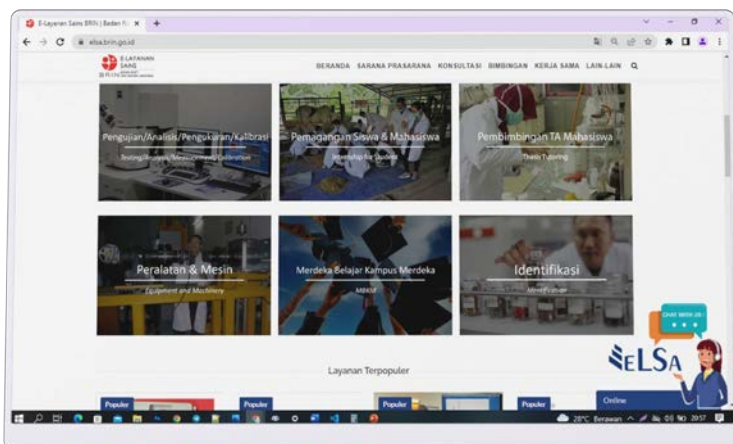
E-Layanan Sains BRIN | Badan N ×
elsa.brin.go.id

E-LAYANAN SAINS
BRIN

BERANDA SARANA PRASARANA KONSULTASI BIMBINGAN KERJA SAMA LAIN-LAIN

Pengujian/Analisis/Pengukuran/Kalibrasi
Testing/Analysis/Measurement/Calibration

Pemagangan Siswa & Mahasiswa
Internship for Student

Pembimbingan TA Mahasiswa
Thesis Tutoring

Peralatan & Mesin
Equipment and Machinery

Merdeka Belajar Kampus Merdeka
MBKM

Identifikasi
Identification

CHAT WITH US

ELSA

Layanan Terpopuler

Populer
Populer
Populer
Populer

Online

28°C Berawan